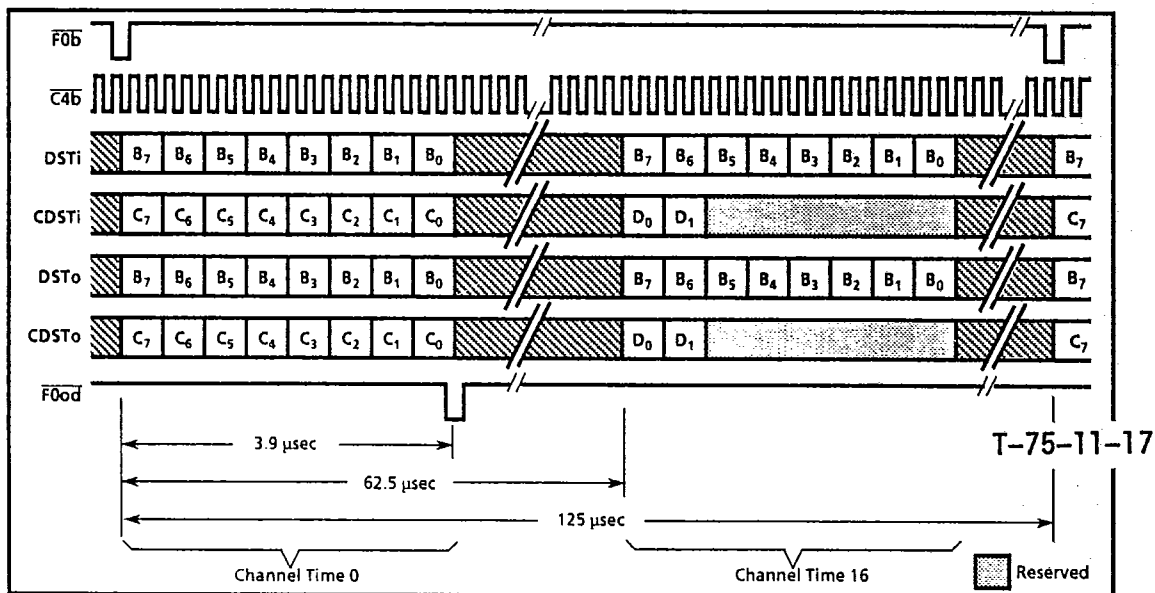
$\overline{F0b}$

$\overline{C4b}$

DSTi $B_7$ $B_6$ $B_5$ $B_4$ $B_3$ $B_2$ $B_1$ $B_0$ $B_7$ $B_6$ $B_5$ $B_4$ $B_3$ $B_2$ $B_1$ $B_0$ $B_7$

CDSTi $C_7$ $C_6$ $C_5$ $C_4$ $C_3$ $C_2$ $C_1$ $C_0$ $D_0$ $D_1$ $C_7$

DSTo $B_7$ $B_6$ $B_5$ $B_4$ $B_3$ $B_2$ $B_1$ $B_0$ $B_7$ $B_6$ $B_5$ $B_4$ $B_3$ $B_2$ $B_1$ $B_0$ $B_7$

CDSTo $C_7$ $C_6$ $C_5$ $C_4$ $C_3$ $C_2$ $C_1$ $C_0$ $D_0$ $D_1$ $C_7$

$\overline{F0od}$

3.9 µsec

62.5 µsec

125 µsec

T-75-11-17

Channel Time 0

Channel Time 16

Reserved